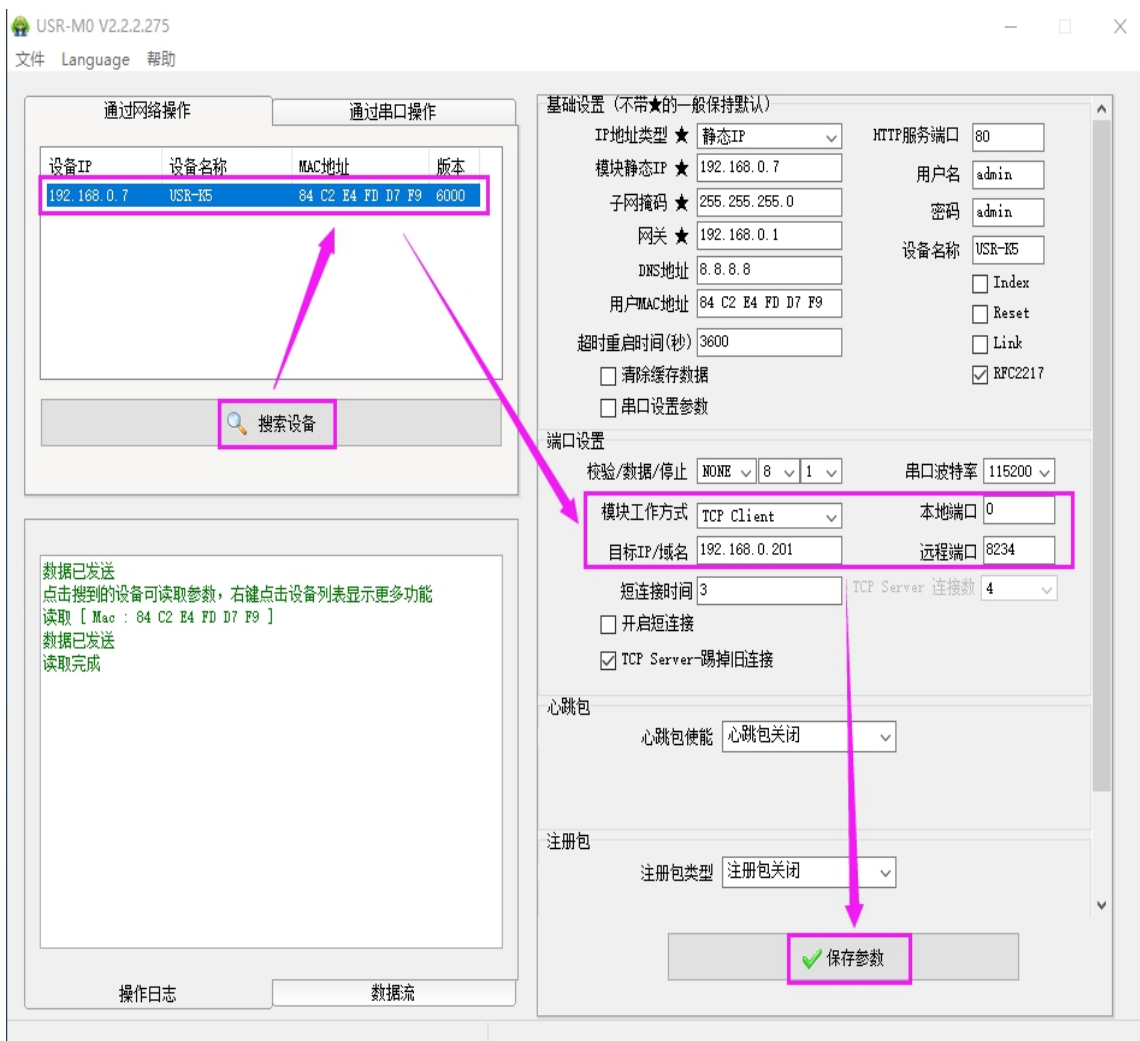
USR-M0 V2.2.2.275

文件 Language 帮助

通过网络操作 通过串口操作

| 设备IP | 设备名称 | MAC地址 | 版本 |
|---|---|---|---|
| 192.168.0.7 | USR-K5 | 84 C2 E4 FD D7 F9 | 6000 |

搜索设备

数据已发送
点击搜到的设备可读取参数，右键点击设备列表显示更多功能
读取 [ Mac : 84 C2 E4 FD D7 F9 ]
数据已发送
读取完成

操作日志 数据流

基础设置（不带★的一般保持默认）
IP地址类型 ★ 静态IP
模块静态IP ★ 192.168.0.7
子网掩码 ★ 255.255.255.0
网关 ★ 192.168.0.1
DNS地址 8.8.8.8
用户MAC地址 84 C2 E4 FD D7 F9
超时重启时间(秒) 3600
清除缓存数据
串口设置参数
HTTP服务端口 80
用户名 admin
密码 admin
设备名称 USR-K5
Index
Reset
Link
RFC2217

端口设置
校验/数据/停止 NONE 8 1
串口波特率 115200
模块工作方式 TCP Client
本地端口 0
目标IP/域名 192.168.0.201
远程端口 8234
短连接时间 3
TCP Server 连接数 4
开启短连接
TCP Server-踢掉旧连接

心跳包
心跳包使能 心跳包关闭

注册包
注册包类型 注册包关闭

保存参数